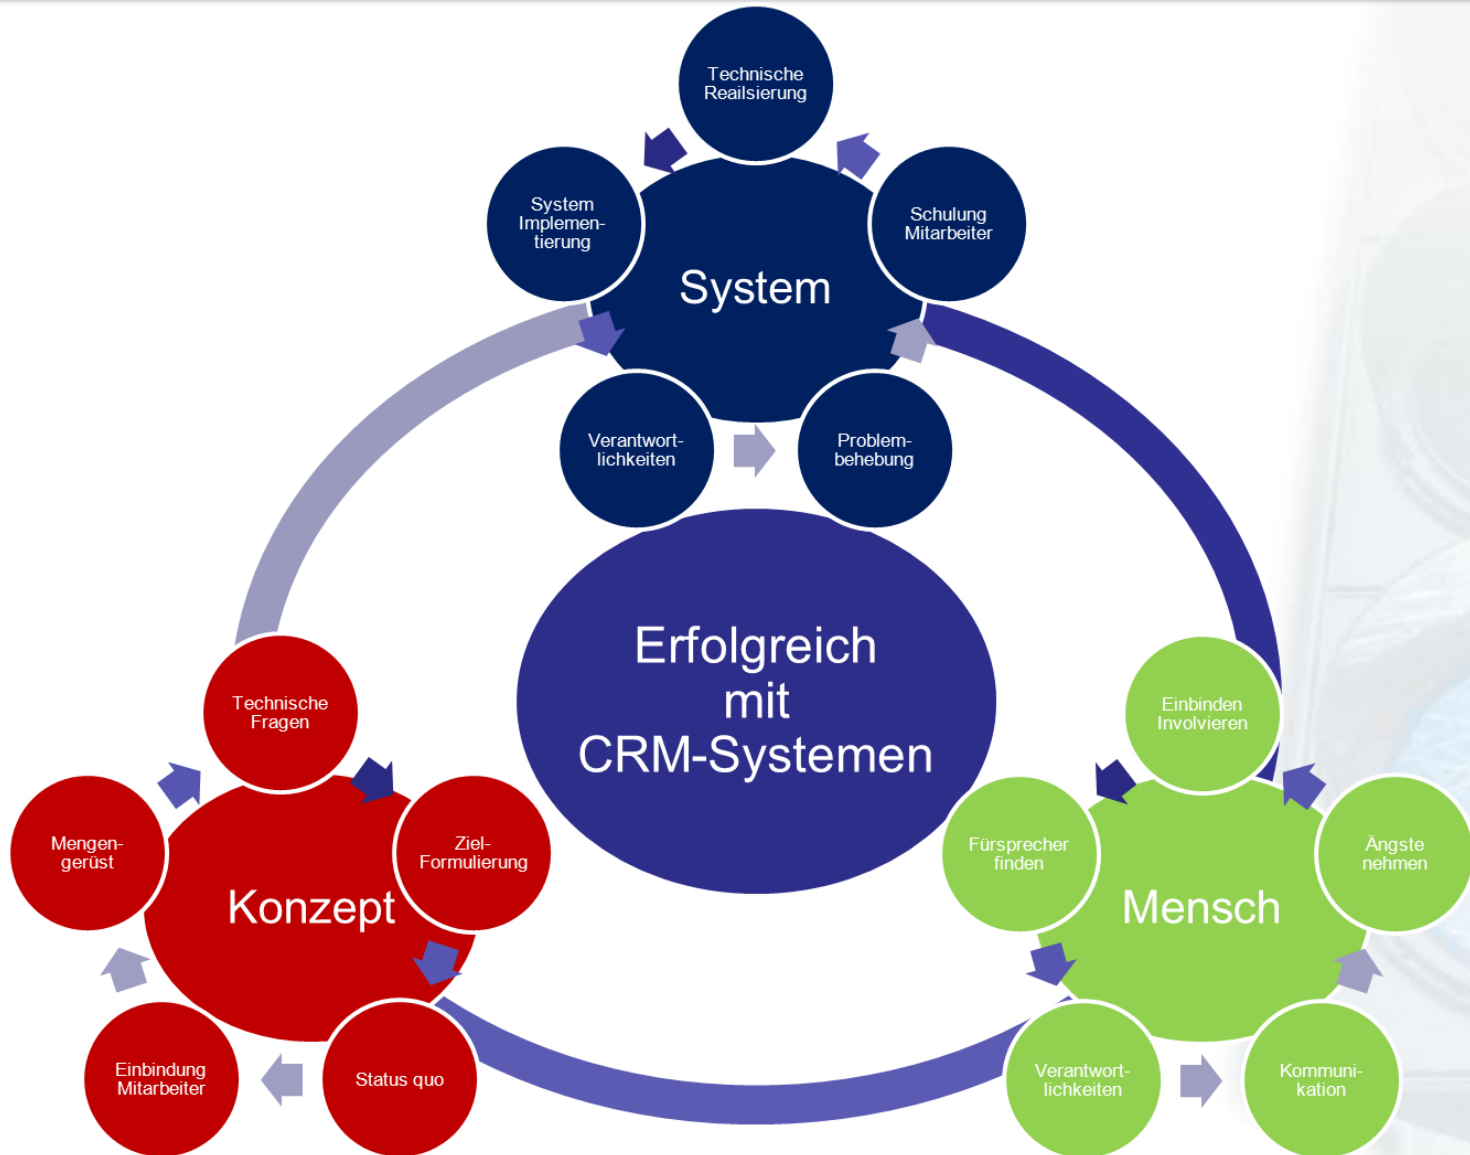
Technische Reailsierung

System Implementierung

Schulung Mitarbeiter

System

Verantwortlichkeiten

Problembehebung

Erfolgreich mit CRM-Systemen

Technische Fragen

Mengengerüst

Ziel-Formulierung

Konzept

Einbindung Mitarbeiter

Status quo

Einbinden Involvieren

Fürsprecher finden

Ängste nehmen

Mensch

Verantwortlichkeiten

Kommunikation